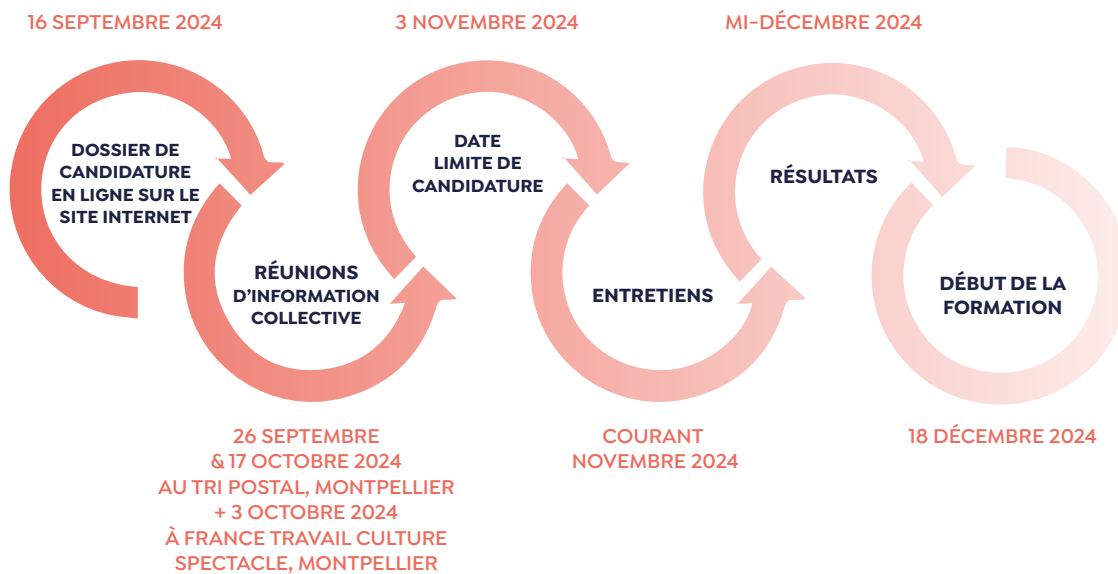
16 SEPTEMBRE 2024

DOSSIER DE CANDIDATURE EN LIGNE SUR LE SITE INTERNET

RÉUNIONS D'INFORMATION COLLECTIVE

26 SEPTEMBRE & 17 OCTOBRE 2024 AU TRI POSTAL, MONTPELLIER + 3 OCTOBRE 2024 À FRANCE TRAVAIL CULTURE SPECTACLE, MONTPELLIER

3 NOVEMBRE 2024

DATE LIMITE DE CANDIDATURE

ENTRETIENS

COURANT NOVEMBRE 2024

MI-DÉCEMBRE 2024

RÉSULTATS

DÉBUT DE LA FORMATION

18 DÉCEMBRE 2024